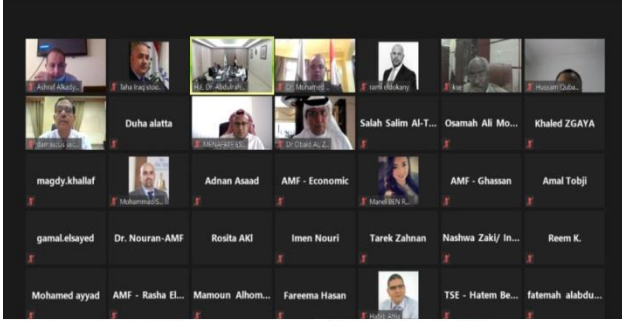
Ashraf Alkady...
Taha Iraq stoc...
H.E. Dr. Abdulrah...
Dr. Mohamed...
rami eldokany
kw...
Hussam Duba...
bassel sa...
Duha alatta
MENAFATF-US...
Dr Obaid Al Z...
Salah Salim Al-T...
Osamah Ali Mo...
Khaled ZGAYA
magdy.khallaf
Mohammad S...
Adnan Asaad
AMF - Economic
Manel BEN R...
AMF - Ghassan
Amal Tobji
gamal.elsayed
Dr. Nouran-AMF
Rosita AKl
Imen Nouri
Tarek Zahnan
Nashwa Zaki/ In...
Reem K.
Mohamed ayyad
AMF - Rasha El...
Mamoun Alhom...
Fareema Hasan
Habit Attia
TSE - Hatem Be...
fatemah alabdu...